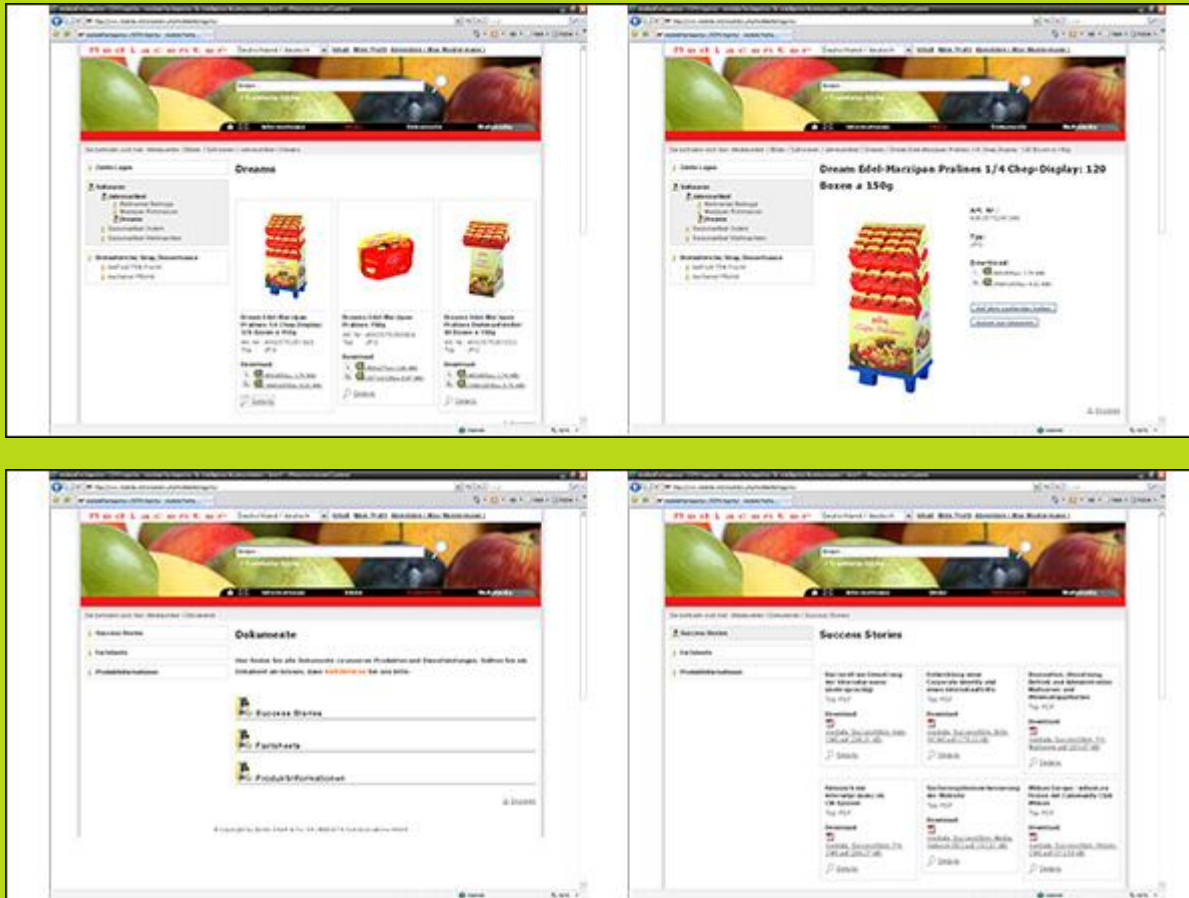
Mediacenter Deutschland / deutsch

Dreams

Dream Edel-Marzipan Pralines 1/4 Chep-Display: 120 Boxen a 150g

Art. Nr.:

Typ:

Download:

Mediacenter Deutschland / deutsch

Dokumente

Success Stories

Factsheets

Produktinformationen

Success Stories

Factsheets

Produktinformationen

Success Stories

Download

Details